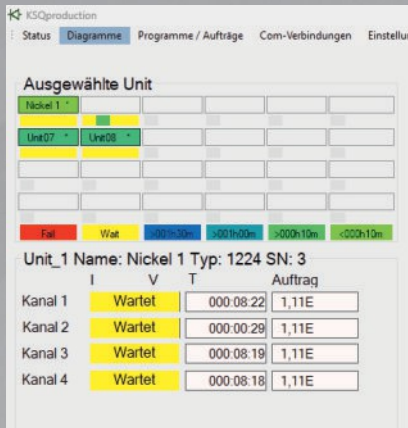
KSQproduction
Status Diagramme Programme / Aufträge Com-Verbindungen Einstellu

Ausgewählte Unit

Nickel 1 *

Unit07 * Unit08 *

Fail Wait >001h30m >001h00m >000h10m <000h10m

Unit_1 Name: Nickel 1 Typ: 1224 SN: 3

| | I | V | T | Auftrag |
|---|---|---|---|---|
| Kanal 1 | Wartet | | 000:08:22 | 1,11E |
| Kanal 2 | Wartet | | 000:00:29 | 1,11E |
| Kanal 3 | Wartet | | 000:08:19 | 1,11E |
| Kanal 4 | Wartet | | 000:08:18 | 1,11E |